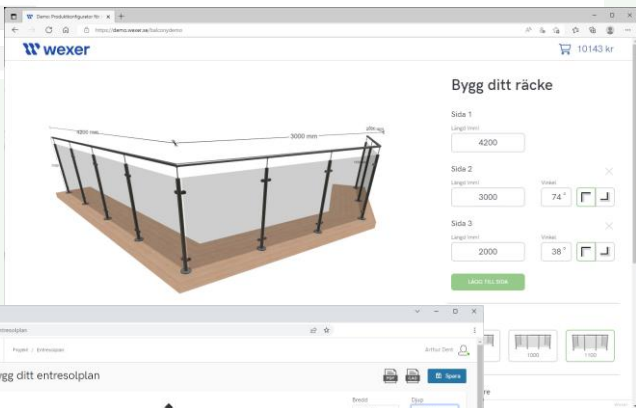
Demo Produktkonfigurator för ×
https://demo.wexer.se/balconydemo

wexer

10143 kr

4200 mm
3000 mm
2000 mm

Bygg ditt räcke

Sida 1
Längd (mm)
4200

Sida 2
Längd (mm)
3000
Vinkel
74°

Sida 3
Längd (mm)
2000
Vinkel
38°

LÄGG TILL SIDA

1000
1100

entresolplan
Projekt / Entresolplan
Arthur Dent
ygg ditt entresolplan
Spara
Bredd
Djup
re